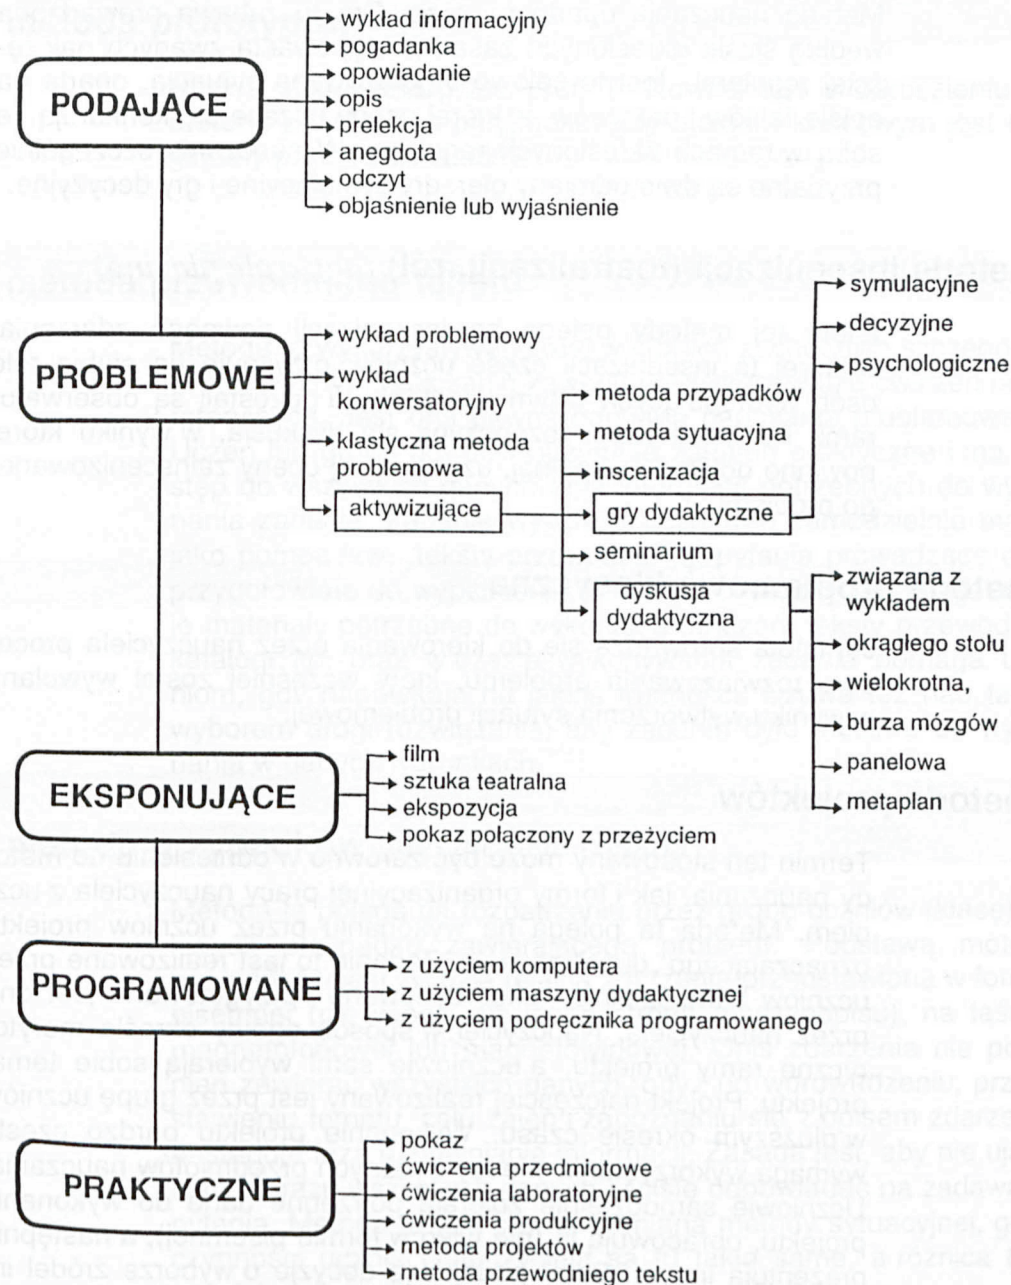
PODAJĄCE
wykład informacyjny
pogadanka
opowiadanie
opis
prelekcja
anegdota
odczyt
objaśnienie lub wyjaśnienie

PROBLEMOWE
wykład problemowy
wykład konwersatoryjny
klastyczna metoda problemowa
aktywizujące
metoda przypadków
metoda sytuacyjna
inscenizacja
gry dydaktyczne
symulacyjne
decyzyjne
psychologiczne
seminarium
dyskusja dydaktyczna
związana z wykładem
okrągłego stołu
wielokrotna,
burza mózgów
panelowa
metaplan

EKSPONUJĄCE
film
sztuka teatralna
ekspozycja
pokaz połączony z przeżyciem

PROGRAMOWANE
z użyciem komputera
z użyciem maszyny dydaktycznej
z użyciem podręcznika programowanego

PRAKTYCZNE
pokaz
ćwiczenia przedmiotowe
ćwiczenia laboratoryjne
ćwiczenia produkcyjne
metoda projektów
metoda przewodniego tekstu